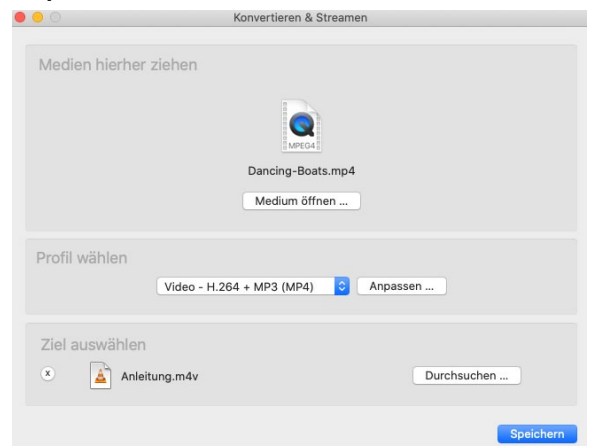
Konvertieren & Streamen

Medien hierher ziehen

MPEG4

Dancing-Boats.mp4

Medium öffnen ...

Profil wählen

Video - H.264 + MP3 (MP4)

Anpassen ...

Ziel auswählen

x

Anleitung.m4v

Durchsuchen ...

Speichern